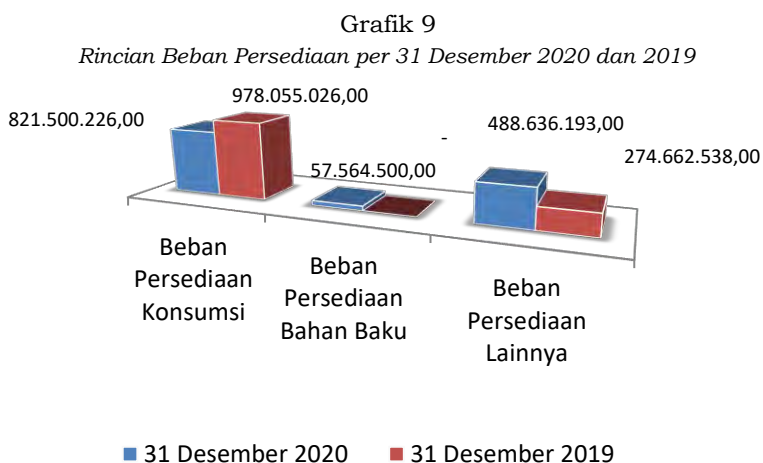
Grafik 9

*Rincian Beban Persediaan per 31 Desember 2020 dan 2019*

821.500.226,00

978.055.026,00

-

488.636.193,00

57.564.500,00

274.662.538,00

Beban Persediaan Konsumsi

Beban Persediaan Bahan Baku

Beban Persediaan Lainnya

31 Desember 2020

31 Desember 2019